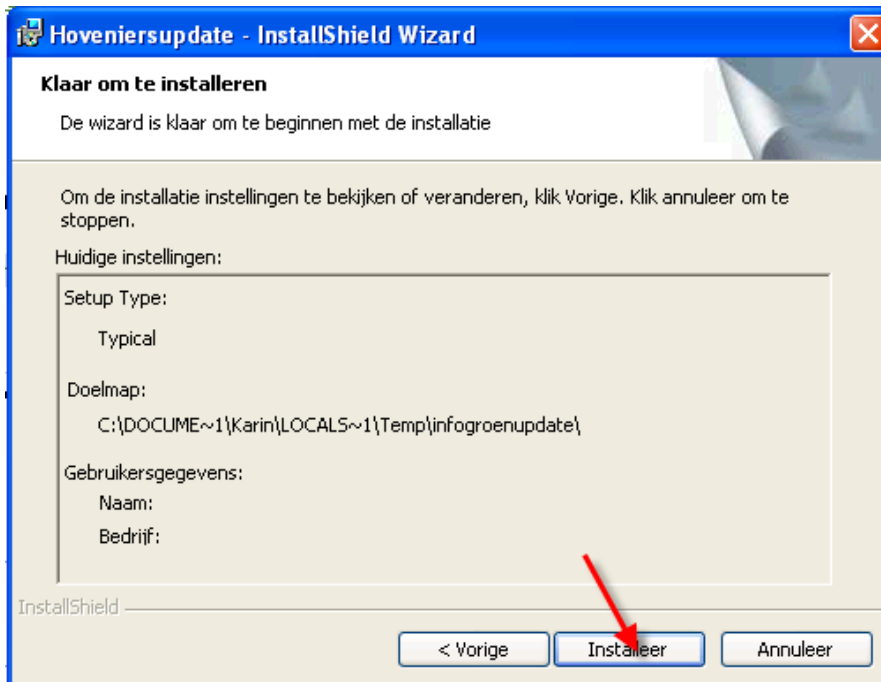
Hoveniersupdate - InstallShield Wizard

Klaar om te installeren

De wizard is klaar om te beginnen met de installatie

Om de installatie instellingen te bekijken of veranderen, klik Vorige. Klik annuleer om te stoppen.

Huidige instellingen:

Setup Type:

Typical

Doelmap:

C:\DOCUME~1\Karin\LOCALS~1\Temp\infogroenupdate\

Gebruikersgegevens:

Naam:

Bedrijf:

InstallShield

< Vorige

Installeer

Annuleer